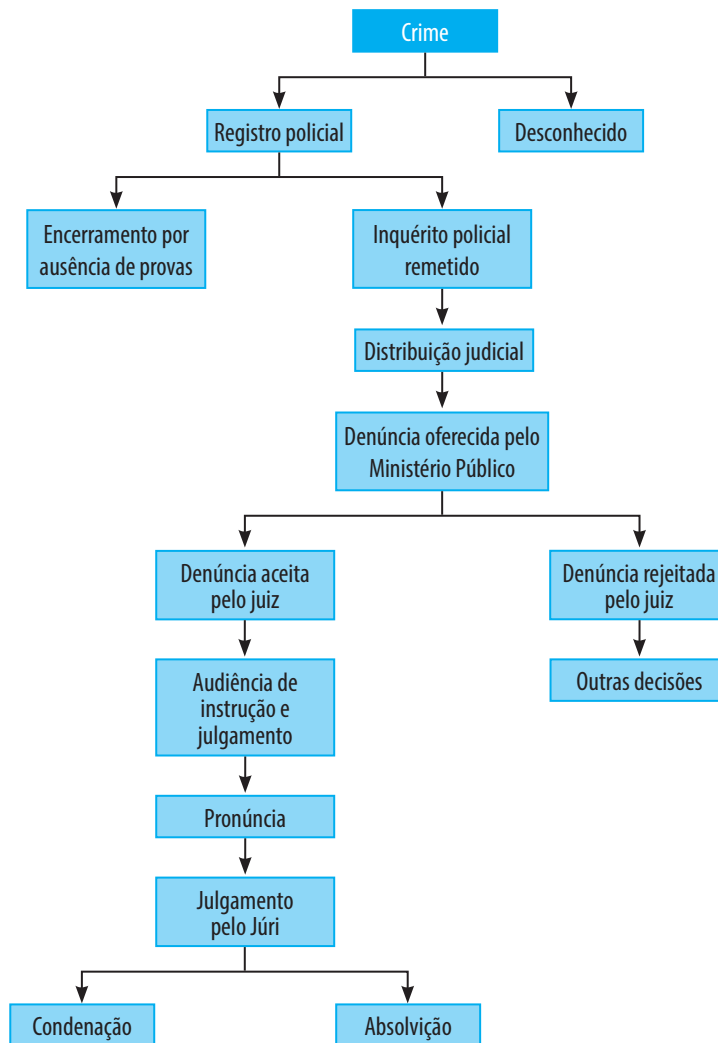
Crime

Registro policial

Desconhecido

Encerramento por ausência de provas

Inquérito policial remetido

Distribuição judicial

Denúncia oferecida pelo Ministério Público

Denúncia aceita pelo juiz

Denúncia rejeitada pelo juiz

Audiência de instrução e julgamento

Outras decisões

Pronúncia

Julgamento pelo Júri

Condenação

Absolvição